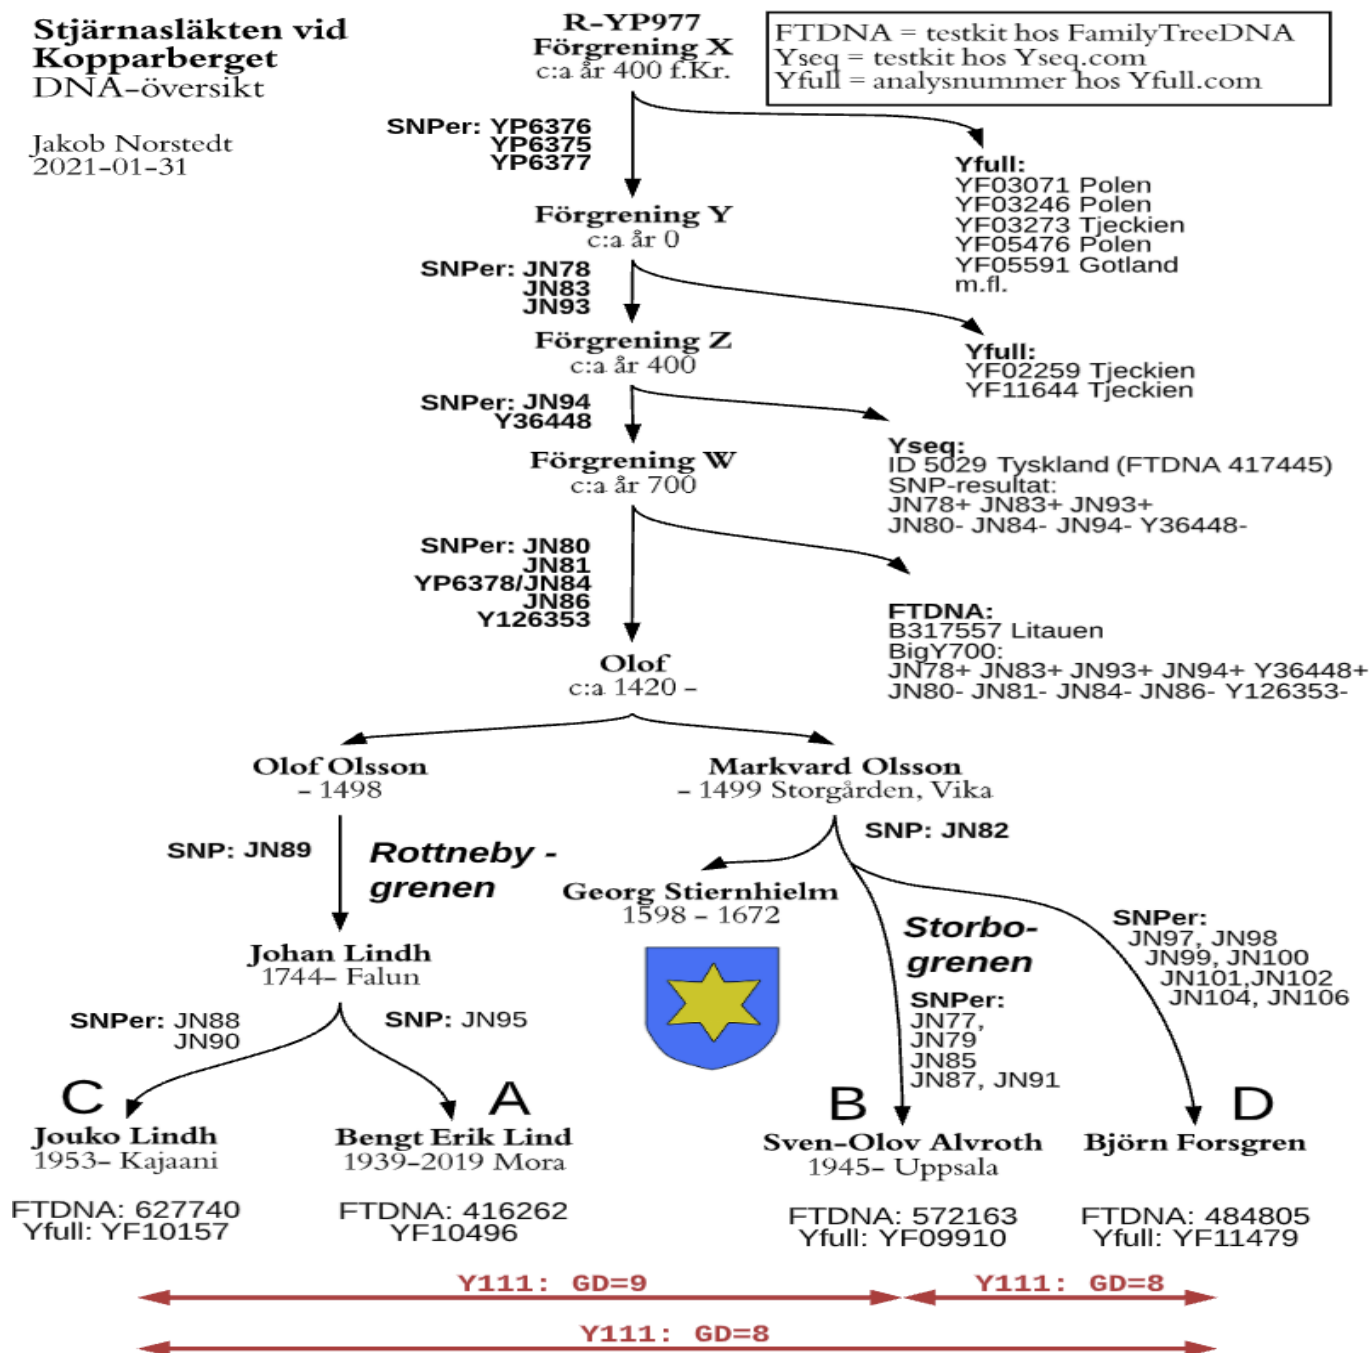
Stjärnasläkten vid Kopparberget
DNA-översikt

Jakob Norstedt
2021-01-31

R-YP977
Förgrening X
c:a år 400 f.Kr.

FTDNA = testkit hos FamilyTreeDNA
Yseq = testkit hos Yseq.com
Yfull = analysnummer hos Yfull.com

SNPer: YP6376
YP6375
YP6377

Yfull:
YF03071 Polen
YF03246 Polen
YF03273 Tjeckien
YF05476 Polen
YF05591 Gotland
m.fl.

Förgrening Y
c:a år 0

SNPer: JN78
JN83
JN93

Förgrening Z
c:a år 400

Yfull:
YF02259 Tjeckien
YF11644 Tjeckien

SNPer: JN94
Y36448

Förgrening W
c:a år 700

Yseq:
ID 5029 Tyskland (FTDNA 417445)
SNP-resultat:
JN78+ JN83+ JN93+
JN80- JN84- JN94- Y36448-

SNPer: JN80
JN81
YP6378/JN84
JN86
Y126353

FTDNA:
B317557 Litauen
BigY700:
JN78+ JN83+ JN93+ JN94+ Y36448+
JN80- JN81- JN84- JN86- Y126353-

Olof
c:a 1420 –

Olof Olsson
– 1498

Markvard Olsson
– 1499 Storgården, Vika

SNP: JN89

Rottneby -
grenen

SNP: JN82

Georg Stiernhielm
1598 – 1672

Johan Lindh
1744– Falun

Storbo-
grenen

SNPer:
JN97, JN98
JN99, JN100
JN101,JN102
JN104, JN106

SNPer:
JN77,
JN79
JN85
JN87, JN91

SNPer: JN88
JN90

SNP: JN95

C
Jouko Lindh
1953– Kajaani

A
Bengt Erik Lind
1939–2019 Mora

B
Sven-Olov Alvroth
1945– Uppsala

D
Björn Forsgren

FTDNA: 627740
Yfull: YF10157

FTDNA: 416262
YF10496

FTDNA: 572163
Yfull: YF09910

FTDNA: 484805
Yfull: YF11479

Y111: GD=9
Y111: GD=8
Y111: GD=8